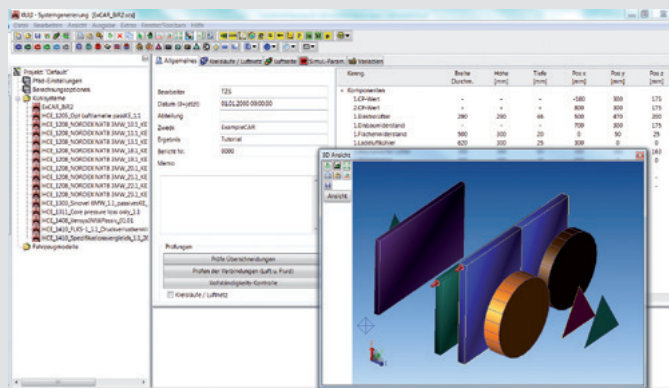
KULI2 - Systemgenerierung [ExCAR_BIR2.scs]

Datei Bearbeiten Ansicht Anzeigen Extras Fenster/Druckzeit Hilfe

Projekt "Default"
Pfad-Einstellungen
Berechnungsoptionen
Kühlsysteme
ExCAR_BIR2
HCE_1205_Dyl luftlamelle passKE_1.1
HCE_1208_NORDEX NXT8 3MW_13.1_KE
HCE_1208_NORDEX NXT8 3MW_13.1_KE
HCE_1208_NORDEX NXT8 3MW_13.1_KE
HCE_1208_NORDEX NXT8 3MW_13.1_KE
HCE_1208_NORDEX NXT8 3MW_18.1_KE
HCE_1208_NORDEX NXT8 3MW_19.1_KE
HCE_1208_NORDEX NXT8 3MW_20.1_KE
HCE_1208_NORDEX NXT8 3MW_21.1_KE
HCE_1208_NORDEX NXT8 3MW_21.1_KE
HCE_1303_Sinover BMW_1.1_passiveKE
HCE_1311_Cove pressure loss only_1.1
HCE_1408_VenusDMWPassiv_01.01
HCE_1410_FLKS-1_1.1_Druckverlustbereich
HCE_1410_Spezifikationsvergleich_1.0_20
Fahrzeugmodelle

Allgemeines | Kreisläufe / Luftmotor | Luftrahmen | Simul.-Param. | Variablen

Bearbeiter: TZS
Datum (9=jetzt): 01.01.2000 00:00:00
Abteilung
Zweck: ExampleCAR
Ergebnis: Tutorial
Bericht Nr.: 0000
Memo

Prüfungen
Prüfe Überschneidungen
Prüfen der Verbindungen (Luft u. Fluid)
Vollständigkeits-Kontrolle
Kreisläufe / Luftmotor

| Kenng. | Breite Durchm. | Höhe [mm] | Tiefe [mm] | Pos x [mm] | Pos y [mm] | Pos z [mm] |
|---|---|---|---|---|---|---|
| Komponenten | | | | | | |
| 1.CP-Wert | - | - | - | -180 | 300 | 175 |
| 1.CP-Wert | - | - | - | 800 | 300 | 175 |
| 1.Elektrolüfter | 280 | 250 | 66 | 500 | 470 | 200 |
| 1.Einbauwiderstand | - | - | - | 700 | 300 | 175 |
| 1.Flächenwiderstand | 580 | 300 | 20 | 0 | 50 | 25 |
| 1.Ladeluftkühler | 620 | 300 | 25 | 300 | 0 | |

3D Ansicht
Ansicht